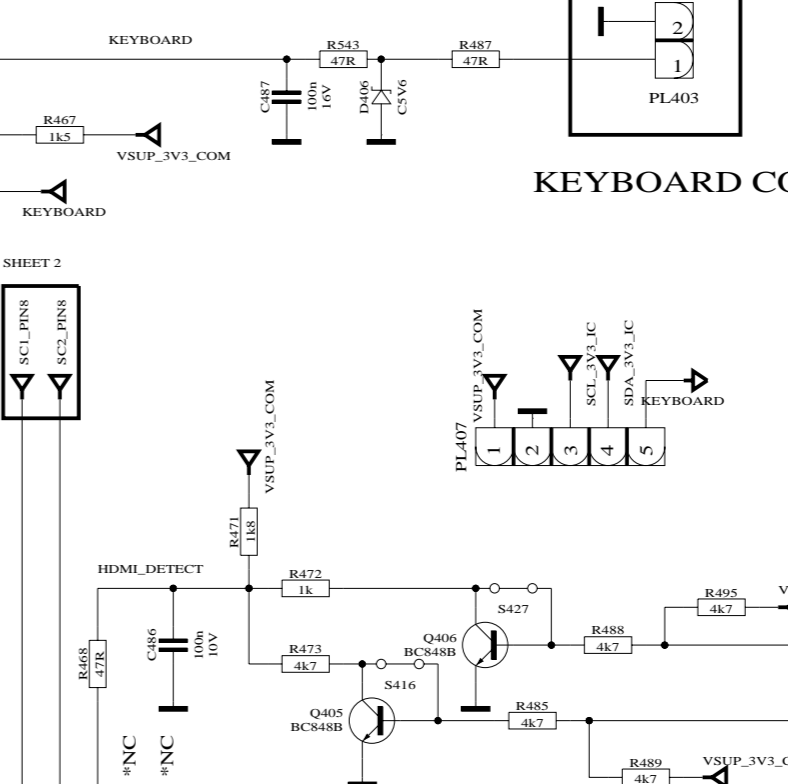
KEYBOARD
R543
47R
R487
47R
2
1
PL403
C487
100n
16V
D406
C5V6
R467
1k5
VSUP_3V3_COM
KEYBOARD CO
KEYBOARD
SHEET 2
SC1_PIN8
SC2_PIN8
VSUP_3V3_COM
SCL_3V3_IC
SDA_3V3_IC
KEYBOARD
PL407
1
2
3
4
5
VSUP_3V3_COM
R471
1k8
HDMI_DETECT
R472
1k
S427
R495
4k7
V
C486
100n
10V
Q406
BC848B
R488
4k7
R468
47R
R473
4k7
S416
Q405
BC848B
R485
4k7
*NC
*NC
R489
4k7
VSUP_3V3_C